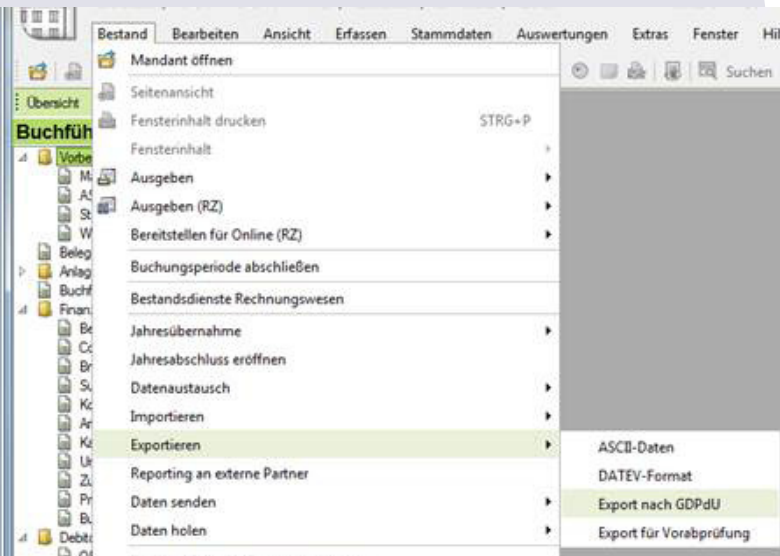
Bestand Bearbeiten Ansicht Erfassen Stammdaten Auswertungen Extras Fenster Hil

Suchen

Übersicht

Buchfüh

Vorbe
M
AS
St
W
Beleg
Anlag
Buchf
Finan
Be
Co
Br
Su
Ko
Ar
Ka
Ur
Zu
Pr
Bu
Debit

Mandant öffnen
Seitenansicht
Fensterinhalt drucken STRG+P
Fensterinhalt
Ausgeben
Ausgeben (RZ)
Bereitstellen für Online (RZ)
Buchungsperiode abschließen
Bestandsdienste Rechnungswesen
Jahresübernahme
Jahresabschluss eröffnen
Datenaustausch
Importieren
Exportieren
Reporting an externe Partner
Daten senden
Daten holen

ASCII-Daten
DATEV-Format
Export nach GDPdU
Export für Vorabprüfung